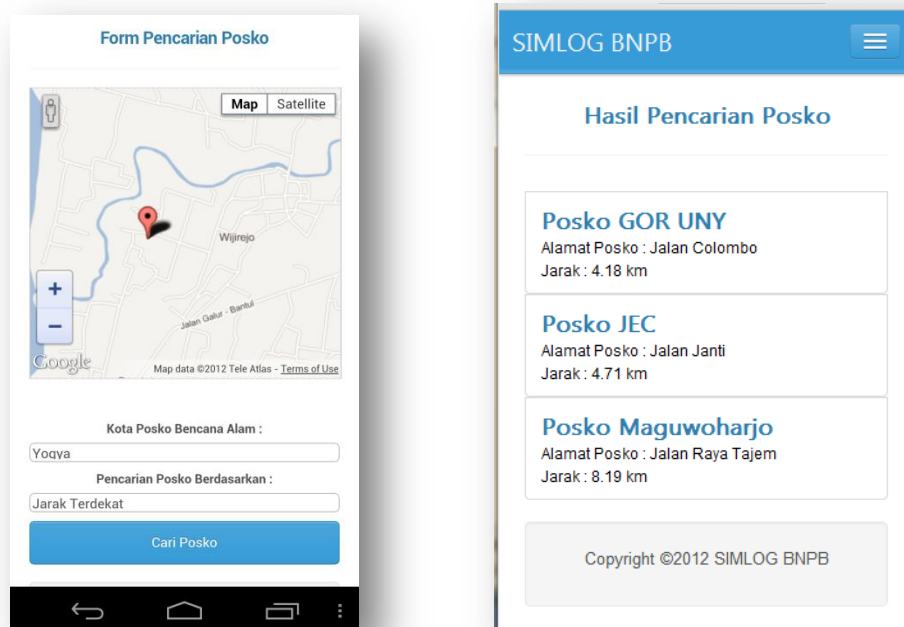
Form Pencarian Posko

Map Satellite

Wijirejo

Jalan Galur - Bantul

+
−

Google

Map data ©2012 Tele Atlas - Terms of Use

Kota Posko Bencana Alam :

Yogya

Pencarian Posko Berdasarkan :

Jarak Terdekat

Cari Posko

SIMLOG BNPB

Hasil Pencarian Posko

Posko GOR UNY
Alamat Posko : Jalan Colombo
Jarak : 4.18 km

Posko JEC
Alamat Posko : Jalan Janti
Jarak : 4.71 km

Posko Maguwoharjo
Alamat Posko : Jalan Raya Tajem
Jarak : 8.19 km

Copyright ©2012 SIMLOG BNPB